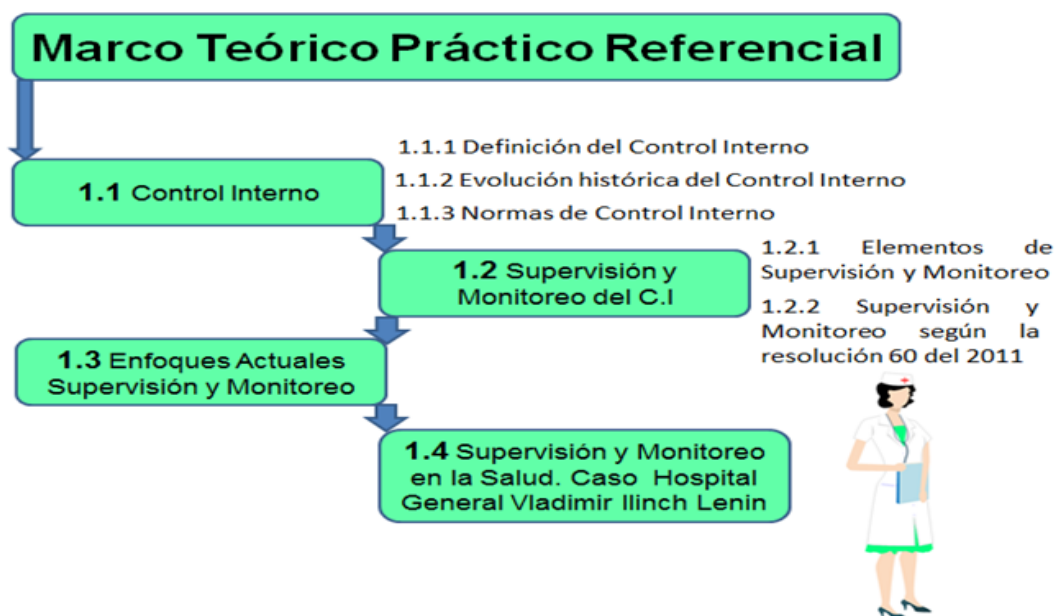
Marco Teórico Práctico Referencial

1.1 Control Interno

1.1.1 Definición del Control Interno

1.1.2 Evolución histórica del Control Interno

1.1.3 Normas de Control Interno

1.2 Supervisión y Monitoreo del C.I

1.2.1 Elementos de Supervisión y Monitoreo

1.2.2 Supervisión y Monitoreo según la resolución 60 del 2011

1.3 Enfoques Actuales Supervisión y Monitoreo

1.4 Supervisión y Monitoreo en la Salud. Caso Hospital General Vladimir Ilinch Lenin